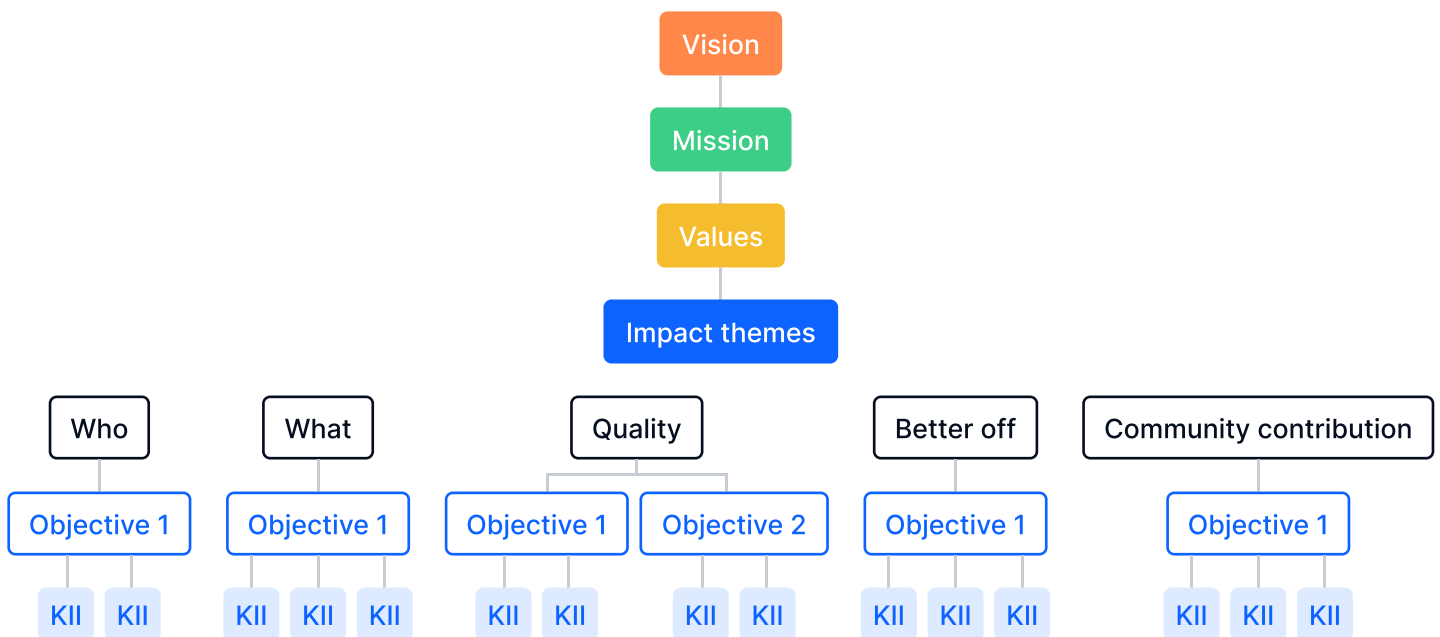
Vision

Mission

Values

Impact themes

Who

Objective 1

KII KII

What

Objective 1

KII KII KII

Quality

Objective 1

KII KII

Objective 2

KII KII

Better off

Objective 1

KII KII KII

Community contribution

Objective 1

KII KII KII